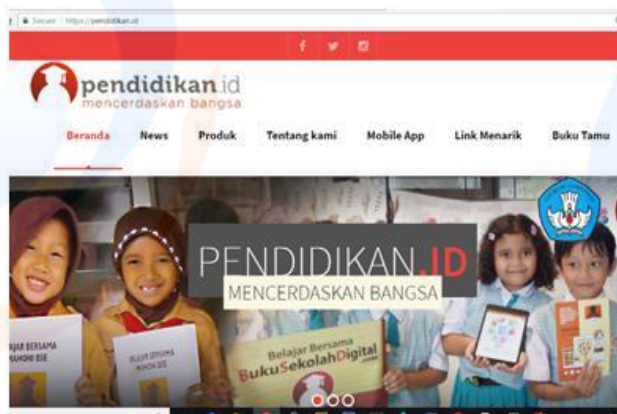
Secure | https://pendidikan.id

pendidikan.id
mencerdaskan bangsa

Beranda News Produk Tentang kami Mobile App Link Menarik Buku Tamu

PENDIDIKAN.ID
MENCERDASKAN BANGSA

BELAJAR BERSAMA
MAHONI BSE

BELAJAR BERSAMA
MAHONI BSE

Belajar Bersama
BukuSekolahDigital
.com